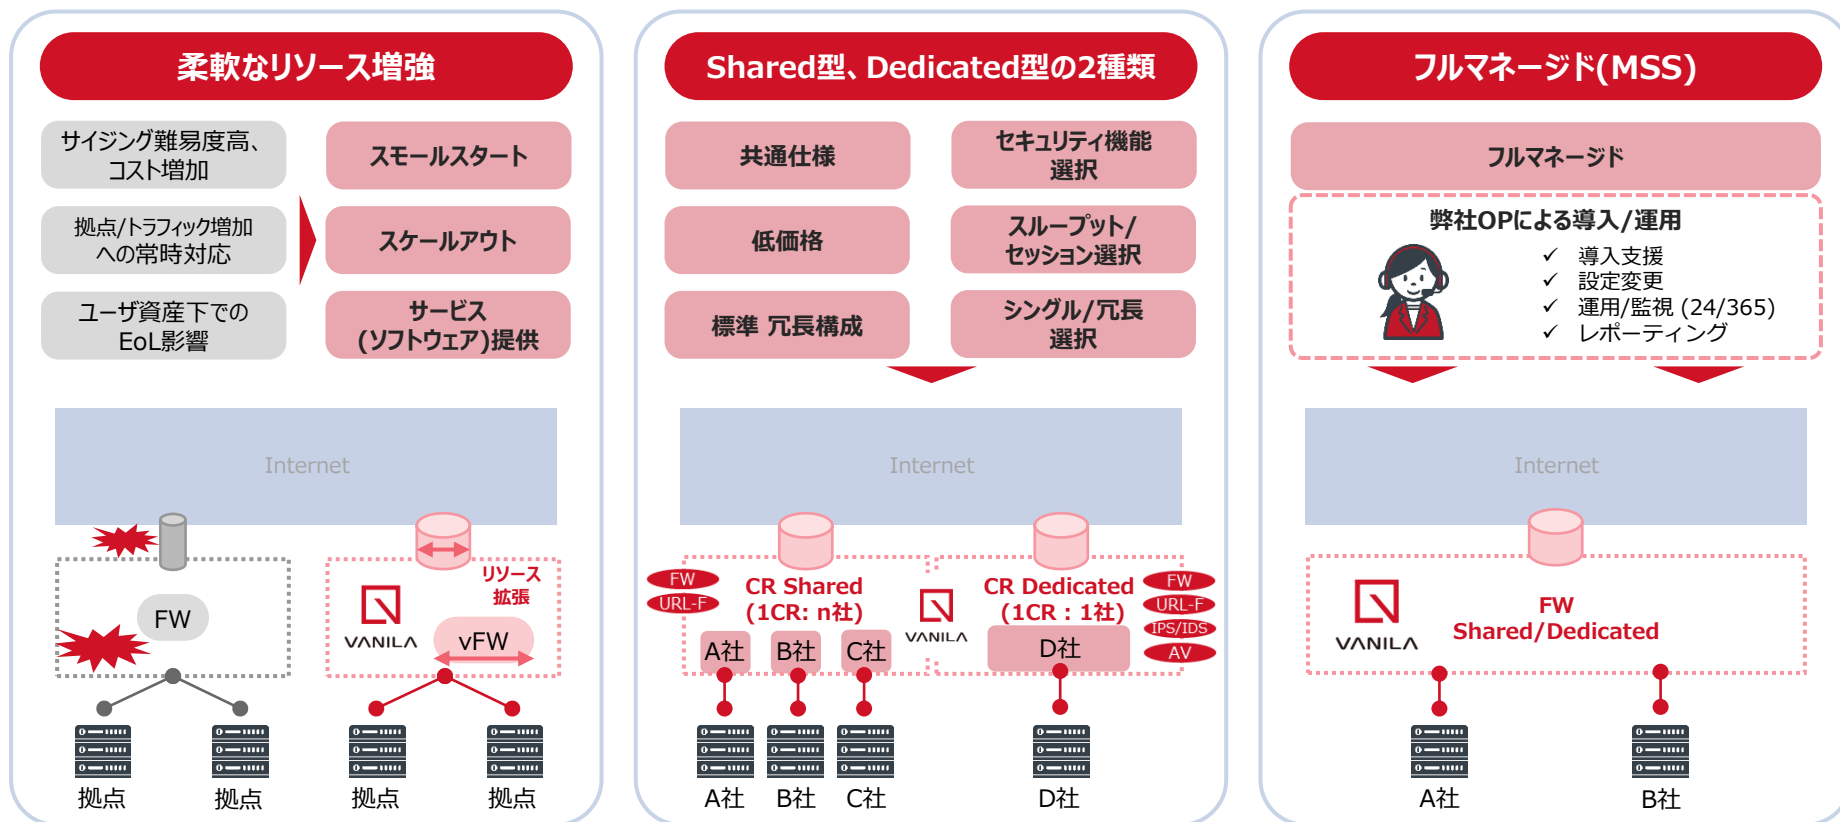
柔軟なリソース増強

サイジング難易度高、コスト増加

スモールスタート

拠点/トラフィック増加への常時対応

スケールアウト

ユーザ資産下でのEoL影響

サービス(ソフトウェア)提供

Internet

FW

リソース拡張

VANILA

vFW

拠点　拠点　拠点　拠点

Shared型、Dedicated型の2種類

共通仕様

セキュリティ機能選択

低価格

スループット/セッション選択

標準 冗長構成

シングル/冗長選択

Internet

FW
URL-F

CR Shared
(1CR: n社)

A社　B社　C社

VANILA

CR Dedicated
(1CR：1社)

FW
URL-F
IPS/IDS
AV

D社

A社　B社　C社　D社

フルマネージド(MSS)

フルマネージド

弊社OPによる導入/運用

✓ 導入支援
✓ 設定変更
✓ 運用/監視 (24/365)
✓ レポーティング

Internet

VANILA

FW
Shared/Dedicated

A社　B社